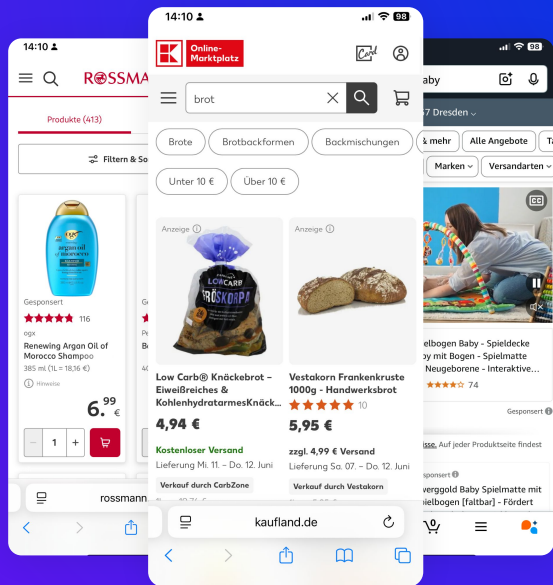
14:10

ROSSMA

Produkte (413)

Filtern & So

argan oil of morocco

Gesponsert

116

ogx

Renewing Argan Oil of Morocco Shampoo

385 ml (1L = 18,16 €)

Hinweise

6.$^{99}$ €

1

rossmann

14:10

98

K Online-Marktplatz

Card

brot

Brote

Brotbackformen

Backmischungen

Unter 10 €

Über 10 €

Anzeige

LOWCARB KRÖSKÄPA

Anzeige

Low Carb® Knäckebrot – Eiweißreiches & KohlenhydratarmesKnäck...

4,94 €

Kostenloser Versand

Lieferung Mi. 11. – Do. 12. Juni

Verkauf durch CarbZone

Vestakorn Frankenkruste 1000g - Handwerksbrot

10

5,95 €

zzgl. 4,99 € Versand

Lieferung Sa. 07. – Do. 12. Juni

Verkauf durch Vestakorn

kaufland.de

98

aby

7 Dresden

& mehr

Alle Angebote

Marken

Versandarten

elbogen Baby - Spieldecke y mit Bogen - Spielmatte Neugeborene - Interaktive...

74

Gesponsert

isse. Auf jeder Produktseite findest

onsert

verggold Baby Spielmatte mit elbogen [faltbar] - Fördert